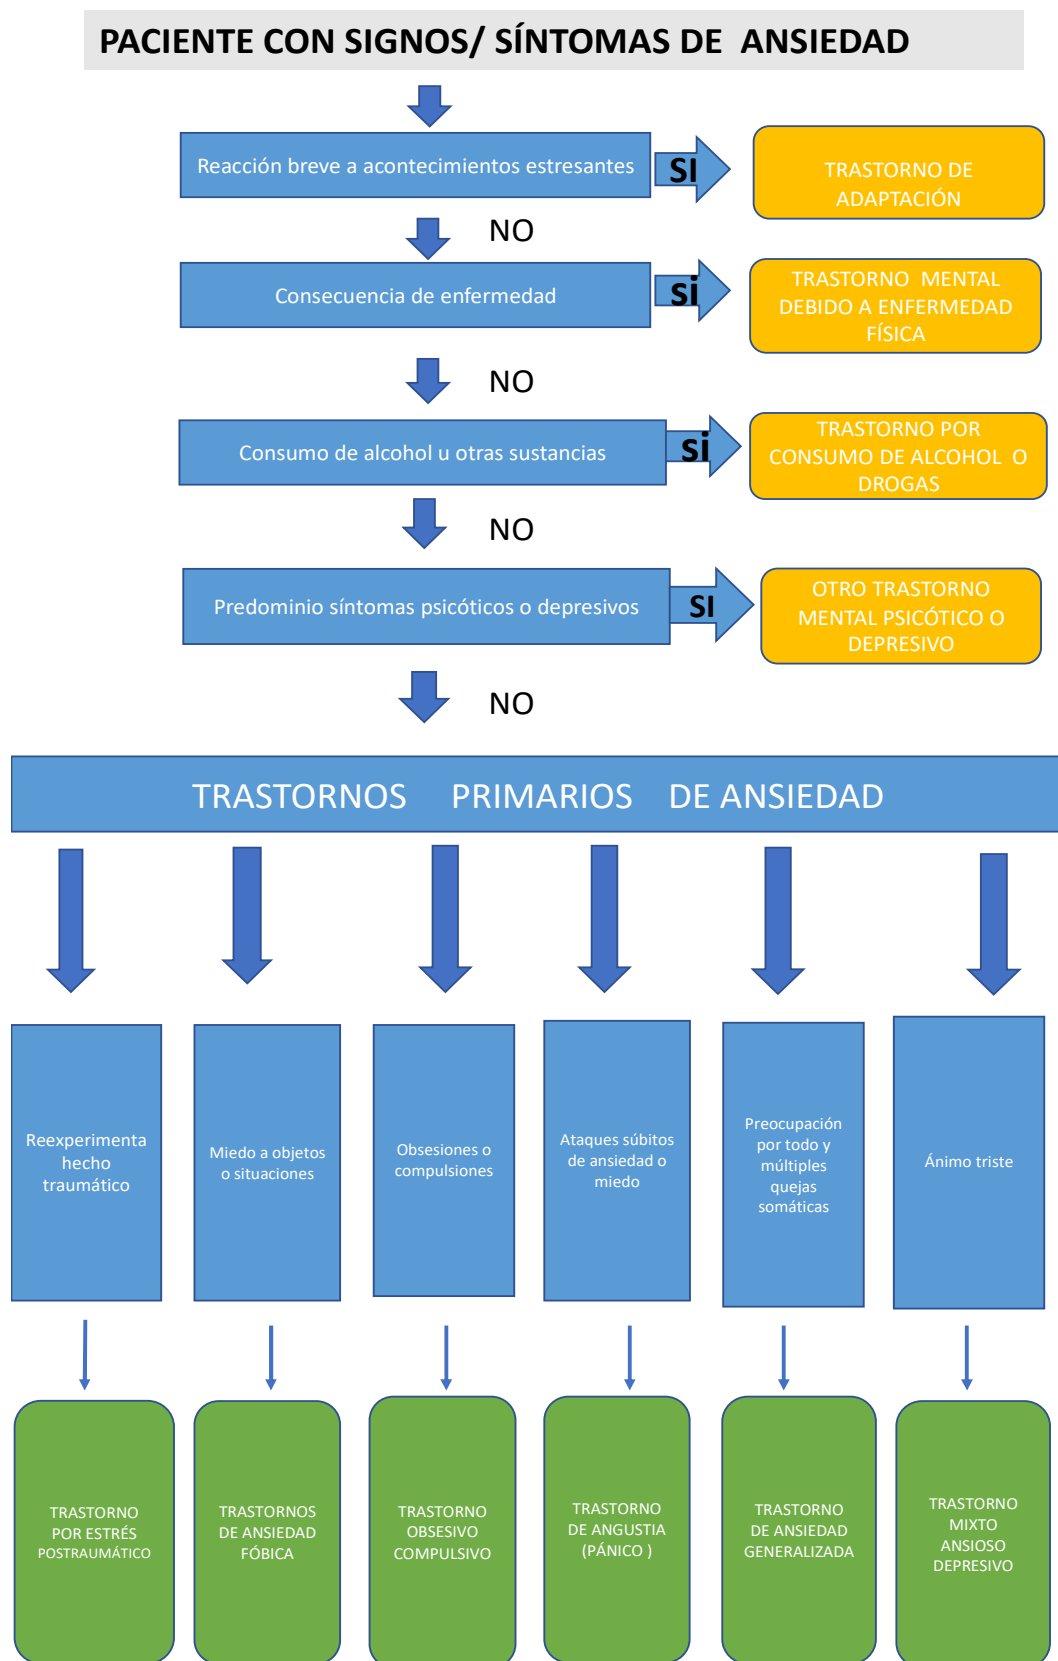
PACIENTE CON SIGNOS/ SÍNTOMAS DE ANSIEDAD

Reacción breve a acontecimientos estresantes

SI

TRASTORNO DE ADAPTACIÓN

NO

Consecuencia de enfermedad

si

TRASTORNO MENTAL DEBIDO A ENFERMEDAD FÍSICA

NO

Consumo de alcohol u otras sustancias

si

TRASTORNO POR CONSUMO DE ALCOHOL O DROGAS

NO

Predominio síntomas psicóticos o depresivos

SI

OTRO TRASTORNO MENTAL PSICÓTICO O DEPRESIVO

NO

TRASTORNOS PRIMARIOS DE ANSIEDAD

Reexperimenta hecho traumático

Miedo a objetos o situaciones

Obsesiones o compulsiones

Ataques súbitos de ansiedad o miedo

Preocupación por todo y múltiples quejas somáticas

Ánimo triste

TRASTORNO POR ESTRÉS POSTRAUMÁTICO

TRASTORNOS DE ANSIEDAD FÓBICA

TRASTORNO OBSESIVO COMPULSIVO

TRASTORNO DE ANGUSTIA (PÁNICO )

TRASTORNO DE ANSIEDAD GENERALIZADA

TRASTORNO MIXTO ANSIOSO DEPRESIVO